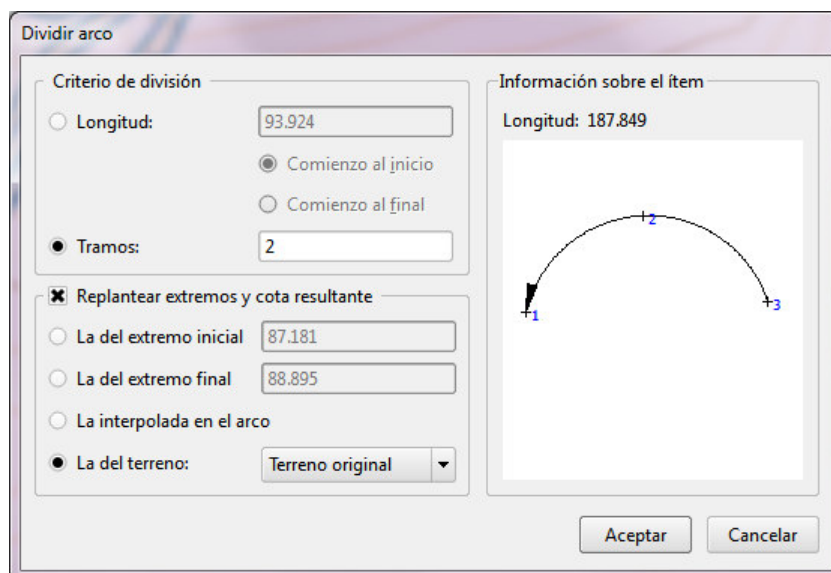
Dividir arco

Criterio de división

Longitud: 93.924

Comienzo al inicio

Comienzo al final

Tramos: 2

Replantear extremos y cota resultante

La del extremo inicial 87.181

La del extremo final 88.895

La interpolada en el arco

La del terreno: Terreno original

Información sobre el ítem

Longitud: 187.849

1

2

3

Aceptar

Cancelar